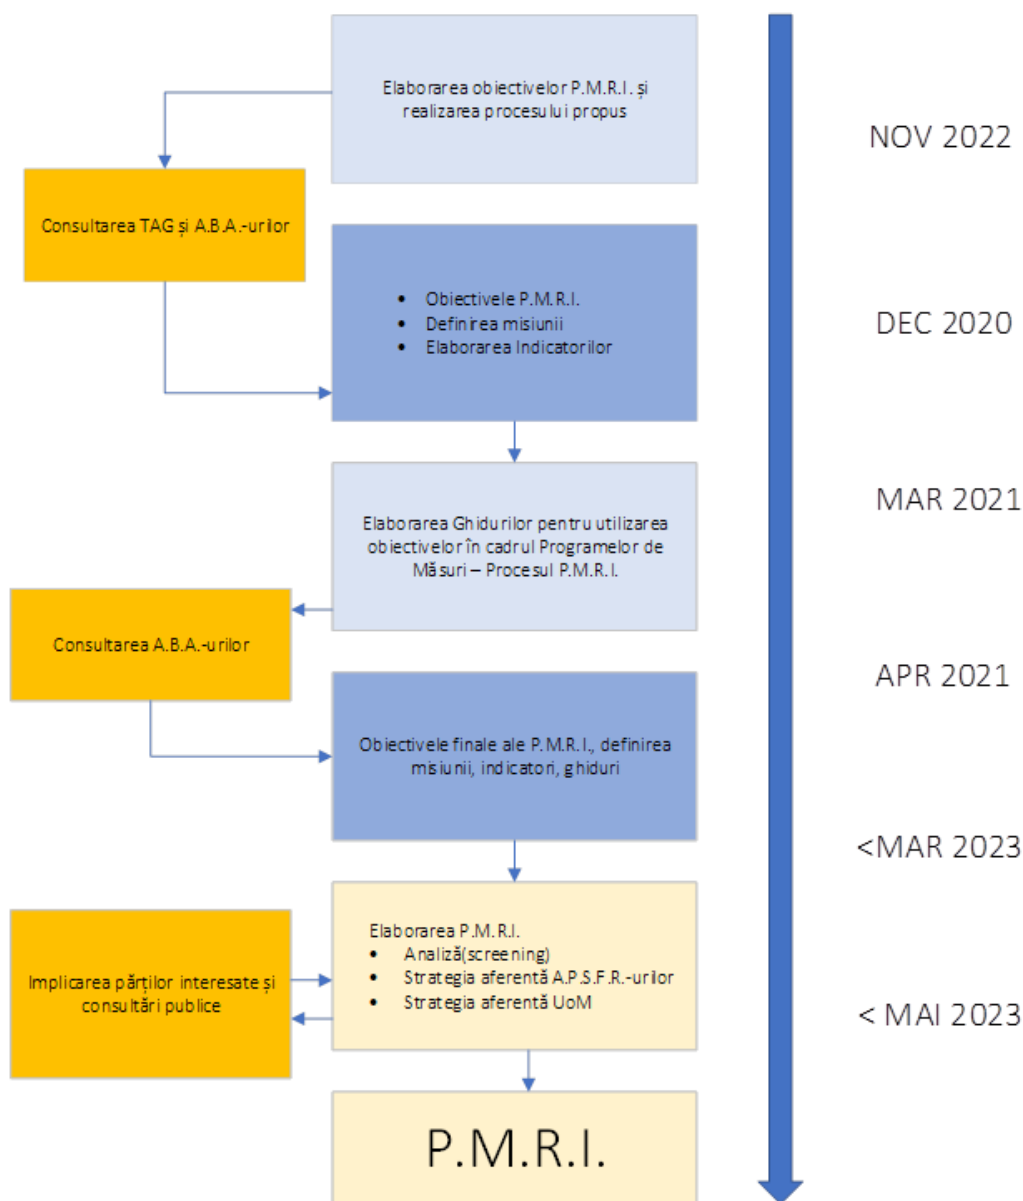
Elaborarea obiectivelor P.M.R.I. și realizarea procesului propus

NOV 2022

Consultarea TAG și A.B.A.-urilor

- Obiectivele P.M.R.I.
- Definirea misiunii
- Elaborarea Indicatorilor

DEC 2020

Elaborarea Ghidurilor pentru utilizarea obiectivelor în cadrul Programelor de Măsuri – Procesul P.M.R.I.

MAR 2021

Consultarea A.B.A.-urilor

APR 2021

Obiectivele finale ale P.M.R.I., definirea misiunii, indicatori, ghiduri

<MAR 2023

Implicarea părților interesate și consultări publice

Elaborarea P.M.R.I.
- Analiză(screening)
- Strategia aferentă A.P.S.F.R.-urilor
- Strategia aferentă UoM

< MAI 2023

P.M.R.I.